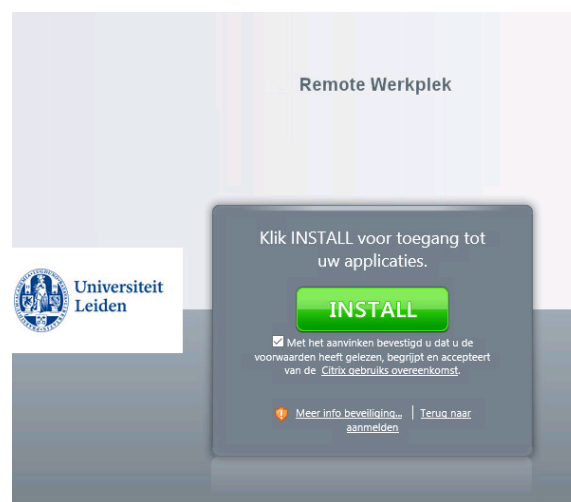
Remote Werkplek

Universiteit Leiden

Klik INSTALL voor toegang tot uw applicaties.

INSTALL

Met het aanvinken bevestigd u dat u de voorwaarden heeft gelezen, begrijpt en accepteert van de Citrix gebruiks overeenkomst.

Meer info beveiliging... | Terug naar aanmelden